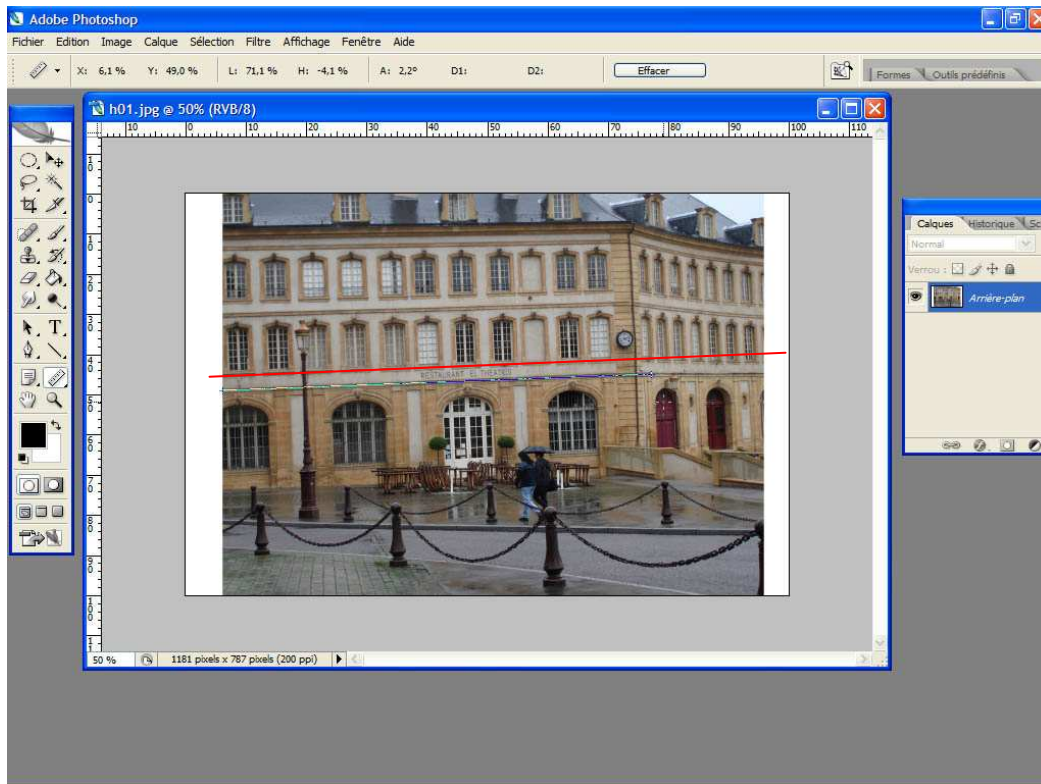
Adobe Photoshop

Fichier Edition Image Calque Sélection Filtre Affichage Fenêtre Aide

X: 6,1 % Y: 49,0 % L: 71,1 % H: -4,1 % A: 2,2° D1: D2: Effacer

Formes Outils prédéfinis

h01.jpg @ 50% (RVB/8)

10 0 10 20 30 40 50 60 70 80 90 100 110

RESTAURANT DU THEATRE

Calques Historique Sc

Normal

Verrou :

Arrière-plan

50 % 1181 pixels x 787 pixels (200 ppi)